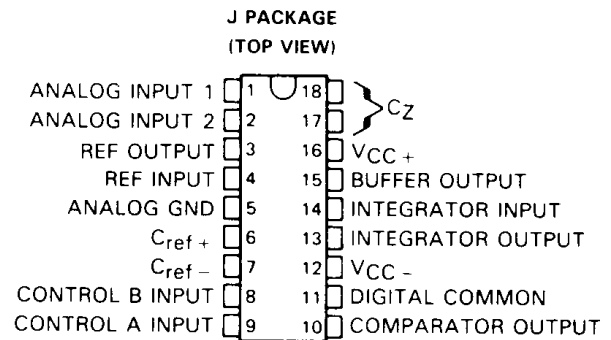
J PACKAGE
(TOP VIEW)

ANALOG INPUT 1 1 18
ANALOG INPUT 2 2 17
$C_Z$
REF OUTPUT 3 16 $V_{CC+}$
REF INPUT 4 15 BUFFER OUTPUT
ANALOG GND 5 14 INTEGRATOR INPUT
$C_{ref+}$ 6 13 INTEGRATOR OUTPUT
$C_{ref-}$ 7 12 $V_{CC-}$
CONTROL B INPUT 8 11 DIGITAL COMMON
CONTROL A INPUT 9 10 COMPARATOR OUTPUT